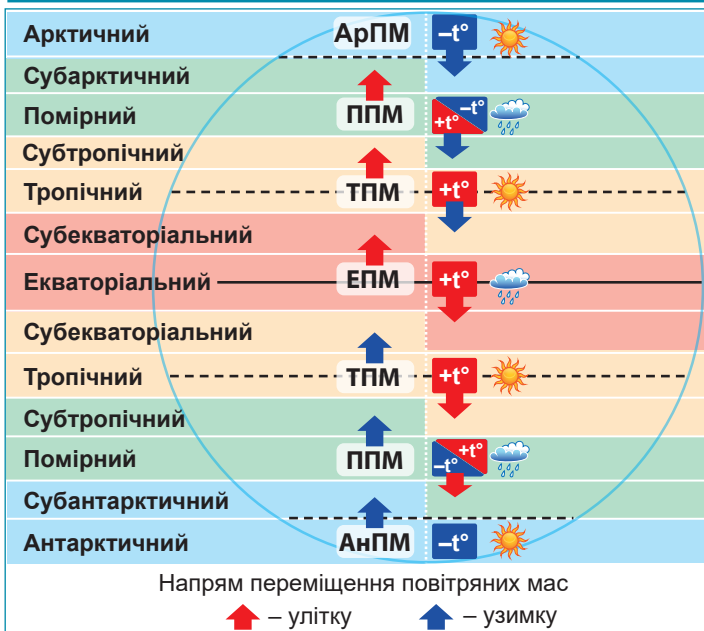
Арктичний
АрПМ
–t°
Субарктичний
Помірний
ППМ
–t°
+t°
Субтропічний
Тропічний
ТПМ
+t°
Субекваторіальний
Екваторіальний
ЕПМ
+t°
Субекваторіальний
Тропічний
ТПМ
+t°
Субтропічний
Помірний
ППМ
+t°
–t°
Субантарктичний
Антарктичний
АнПМ
–t°

Напрям переміщення повітряних мас
– улітку – узимку